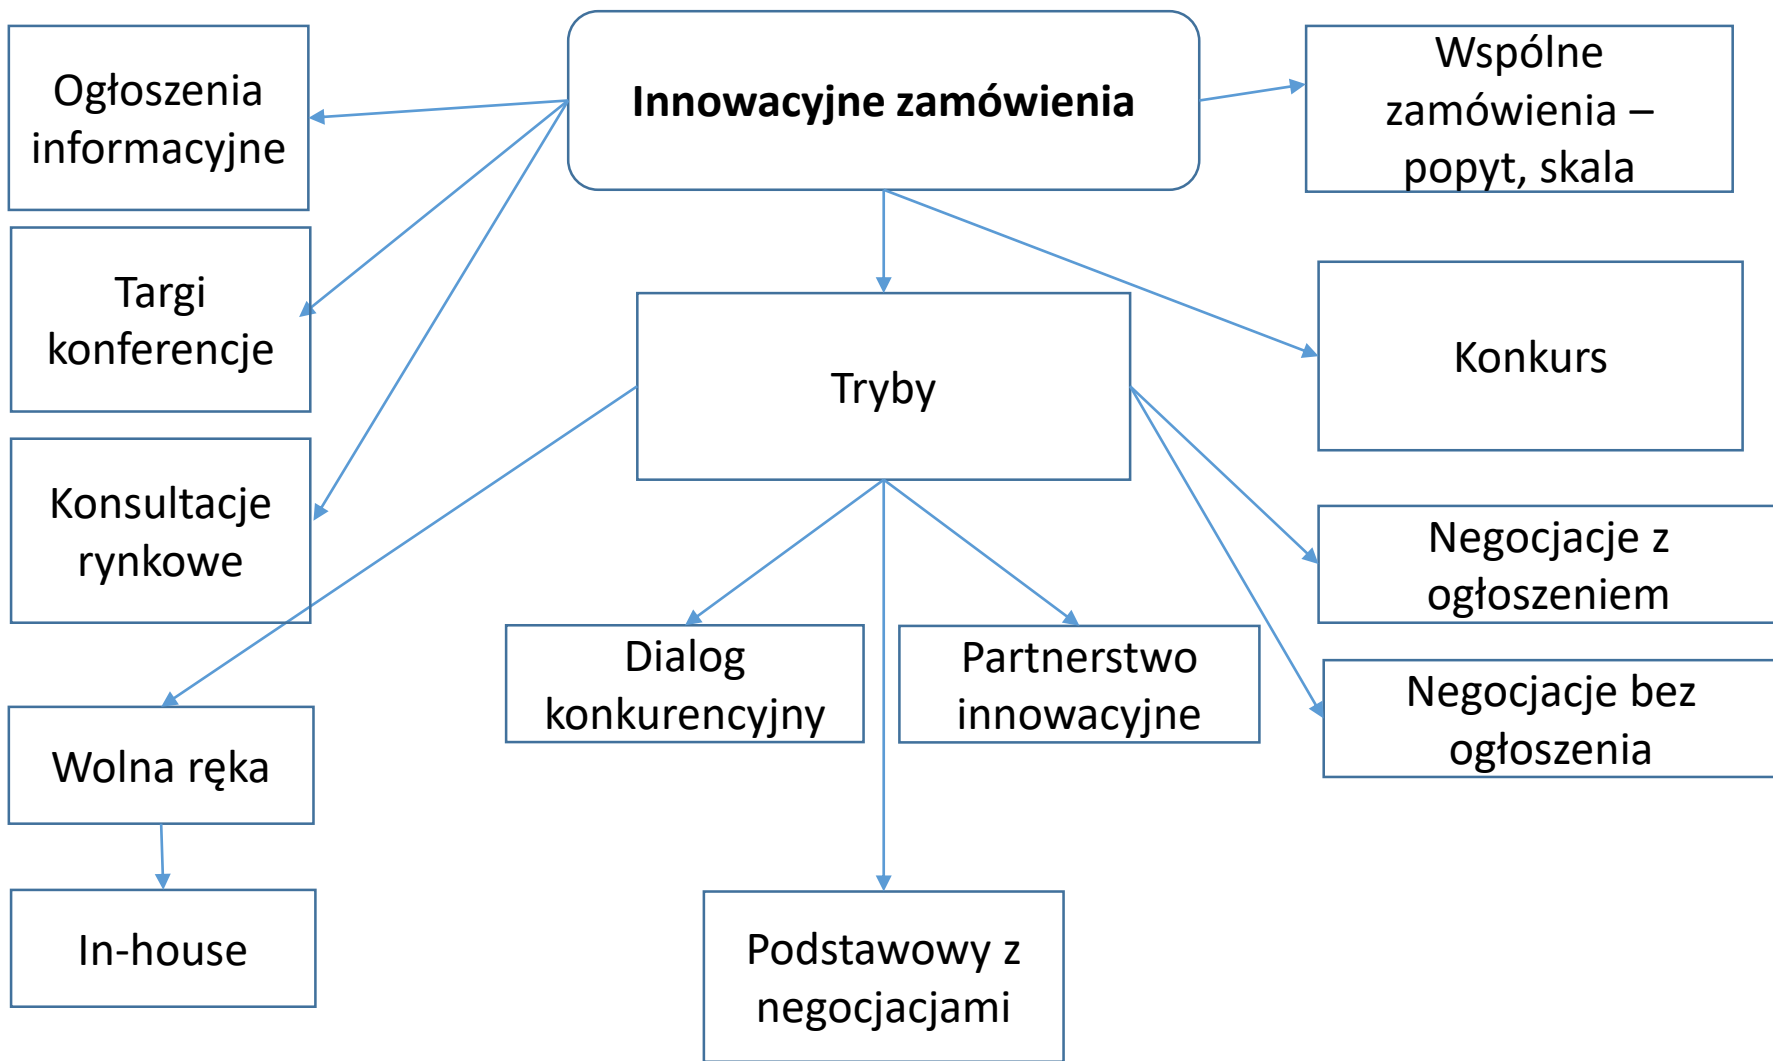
Innowacyjne zamówienia

Ogłoszenia informacyjne

Targi konferencje

Konsultacje rynkowe

Wspólne zamówienia – popyt, skala

Tryby

Konkurs

Negocjacje z ogłoszeniem

Negocjacje bez ogłoszenia

Dialog konkurencyjny

Partnerstwo innowacyjne

Wolna ręka

In-house

Podstawowy z negocjacjami